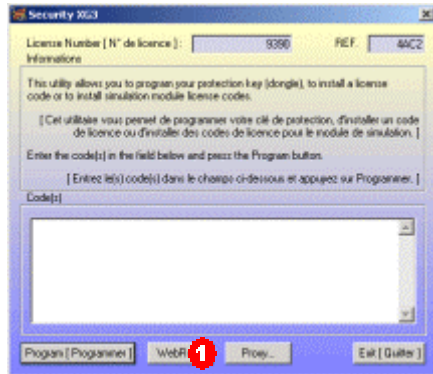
Security XG3

License Number [ N° de licence ] : 9390 REF. 4AC2

Informations

This utility allows you to program your protection key (dongle), to install a license code or to install simulation module license codes.

[ Cet utilitaire vous permet de programmer votre clé de protection, d'installer un code de licence ou d'installer des codes de licence pour le module de simulation. ]

Enter the code(s) in the field below and press the Program button.

[ Entrez le(s) code(s) dans le champs ci-dessous et appuyez sur Programmer. ]

Code(s)

Program [ Programmer ]

WebR

1

Proxy...

Exit [ Quitter ]